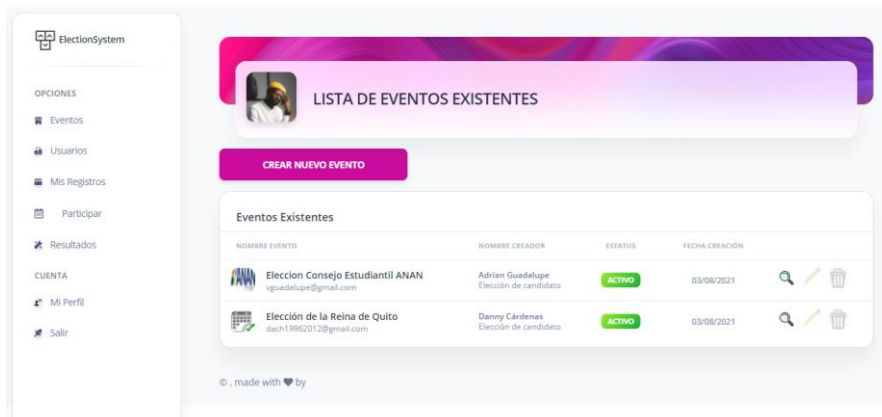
ElectionSystem

OPCIONES

Eventos

Usuarios

Mis Registros

Participar

Resultados

CUENTA

Mi Perfil

Salir

LISTA DE EVENTOS EXISTENTES

CREAR NUEVO EVENTO

Eventos Existentes

| NOMBRE EVENTO | NOMBRE CREADOR | ESTATUS | FECHA CREACIÓN |
|---|---|---|---|
| Eleccion Consejo Estudiantil ANAN vguadalupe@gmail.com | Adrian Guadalupe Elección de candidato | ACTIVO | 03/08/2021 |
| Elección de la Reina de Quito dach19962012@gmail.com | Danny Cárdenas Elección de candidato | ACTIVO | 03/08/2021 |

©, made with ♥ by